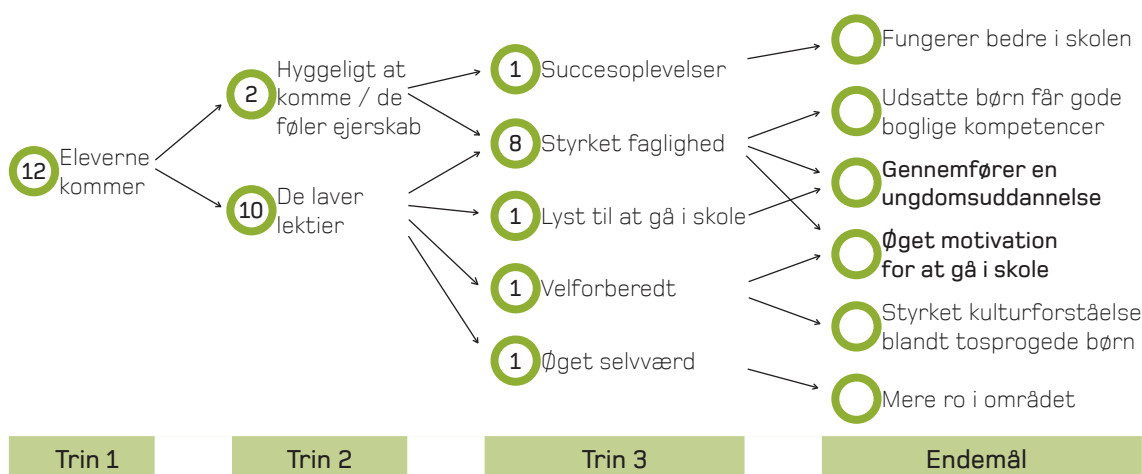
12 Eleverne kommer

2 Hyggeligt at komme / de føler ejerskab

10 De laver lektier

1 Succesoplevelser

8 Styrket faglighed

1 Lyst til at gå i skole

1 Velforberedt

1 Øget selvværd

Fungerer bedre i skolen

Udsatte børn får gode boglige kompetencer

Gennemfører en ungdomsuddannelse

Øget motivation for at gå i skole

Styrket kulturforståelse blandt tosprogede børn

Mere ro i området

| Trin 1 | Trin 2 | Trin 3 | Endemål |
|---|---|---|---|